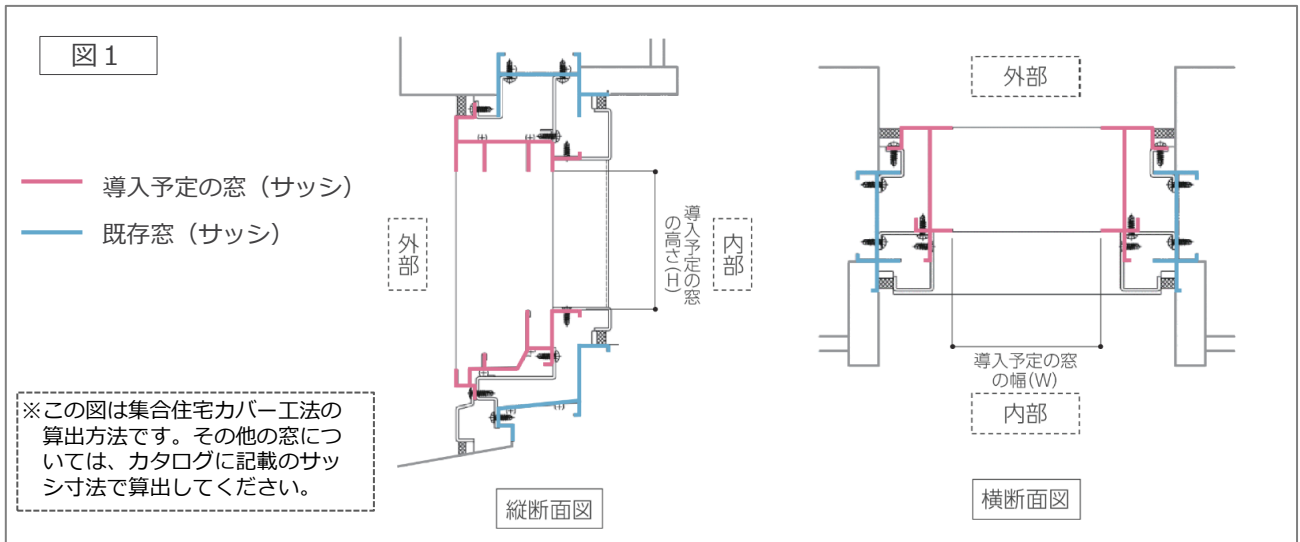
図１

導入予定の窓（サッシ）

既存窓（サッシ）

外部

内部

導入予定の窓の高さ(H)

※この図は集合住宅カバー工法の算出方法です。その他の窓については、カタログに記載のサッシ寸法で算出してください。

縦断面図

外部

導入予定の窓の幅(W)

内部

横断面図